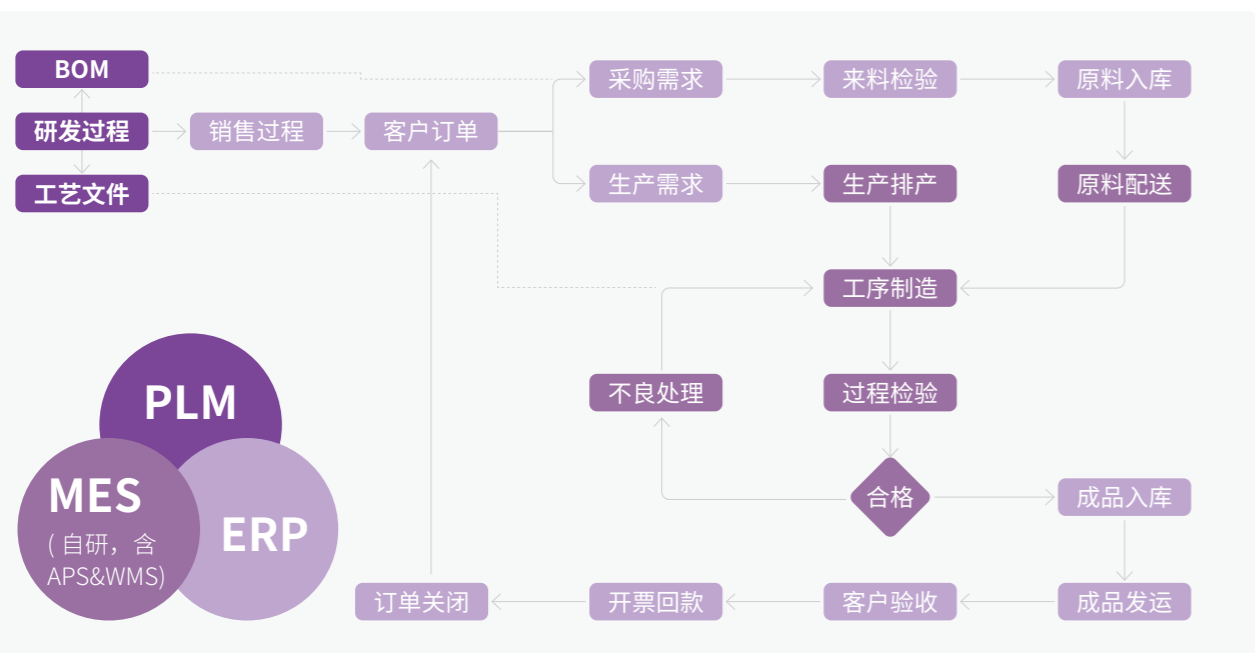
BOM
研发过程
工艺文件
销售过程
客户订单
采购需求
来料检验
原料入库
生产需求
生产排产
原料配送
工序制造
不良处理
过程检验
合格
成品入库
订单关闭
开票回款
客户验收
成品发运
PLM
MES
( 自研，含 APS&WMS)
ERP